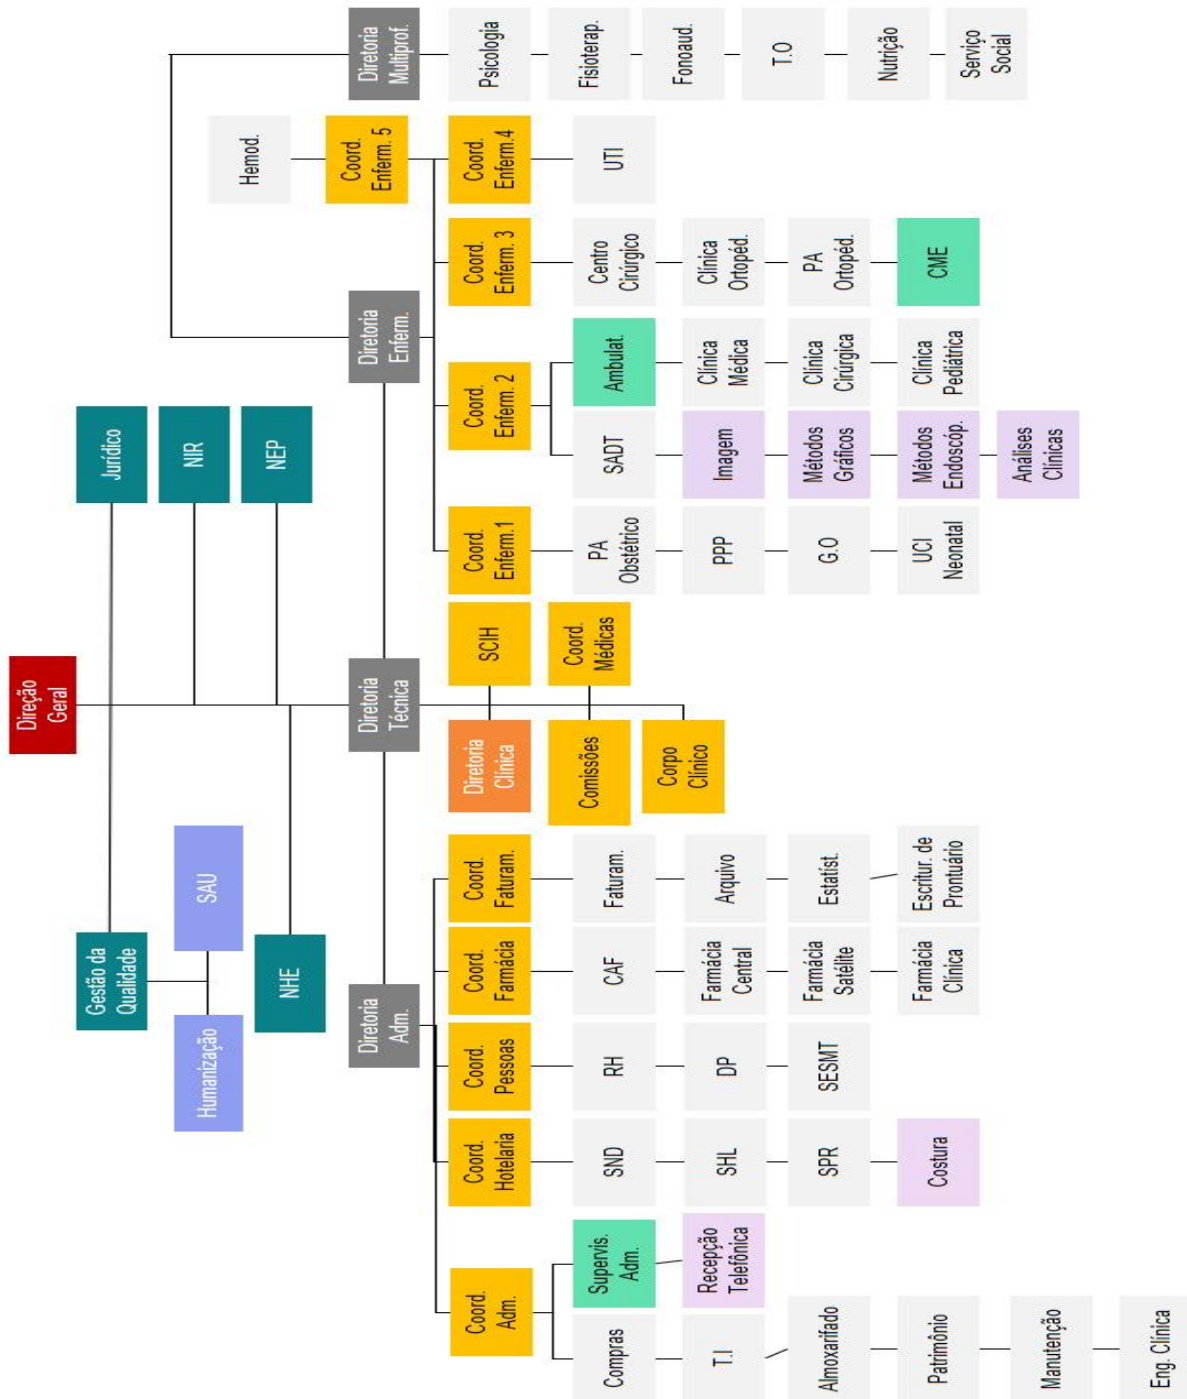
Direção Geral

Jurídico

NIR

NEP

Gestão da Qualidade

SAU

Humanização

NHE

Diretoria Multiprof.

Psicologia

Fisioterap.

Fonoaud.

T.O

Nutrição

Serviço Social

Hemod.

Coord. Enferm. 5

Coord. Enferm.4

UTI

Coord. Enferm. 3

Centro Cirúrgico

Clínica Ortopéd.

PA Ortopéd.

CME

Diretoria Enferm.

Coord. Enferm. 2

Ambulat.

Clínica Médica

Clínica Cirúrgica

Clínica Pediátrica

SADT

Imagem

Métodos Gráficos

Métodos Endoscóp.

Análises Clínicas

Coord. Enferm.1

PA Obstétrico

PPP

G.O

UCI Neonatal

SCIH

Coord. Médicas

Diretoria Técnica

Diretoria Clínica

Comissões

Corpo Clínico

Coord. Faturam.

Faturam.

Arquivo

Estatíst.

Escritur. de Prontuário

Coord. Farmácia

CAF

Farmácia Central

Farmácia Satélite

Farmácia Clínica

Diretoria Adm.

Coord. Pessoas

RH

DP

SESMT

Coord. Hotelaria

SND

SHL

SPR

Costura

Coord. Adm.

Supervis. Adm.

Recepção Telefônica

Compras

T.I

Almoxarifado

Patrimônio

Manutenção

Eng. Clínica